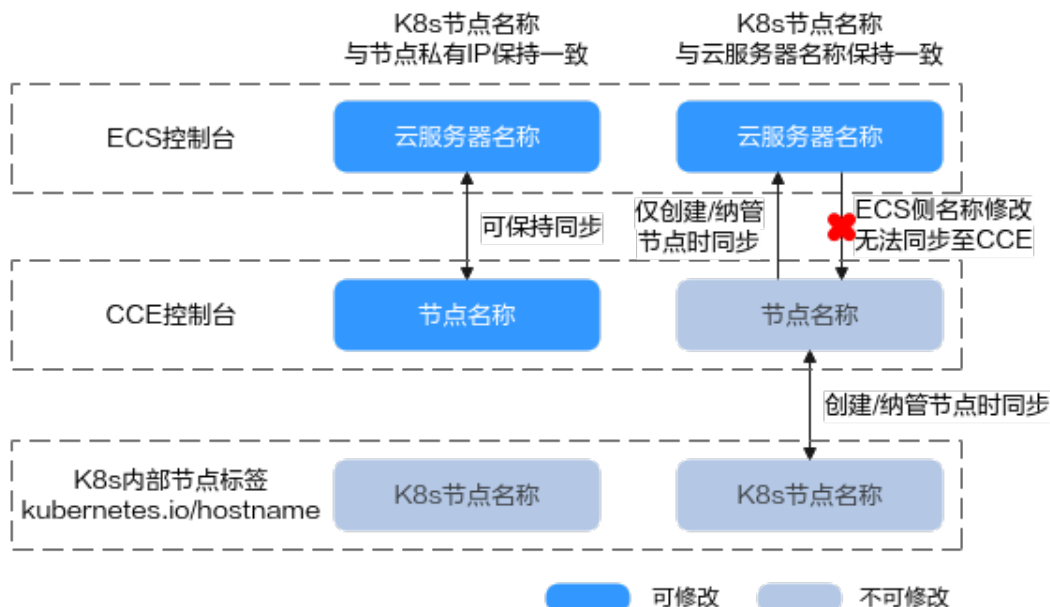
K8s节点名称
与节点私有IP保持一致

K8s节点名称
与云服务器名称保持一致

ECS控制台

云服务器名称

云服务器名称

可保持同步

仅创建/纳管
节点时同步

ECS侧名称修改
无法同步至CCE

CCE控制台

节点名称

节点名称

创建/纳管节点时同步

K8s内部节点标签
kubernetes.io/hostname

K8s节点名称

K8s节点名称

可修改

不可修改